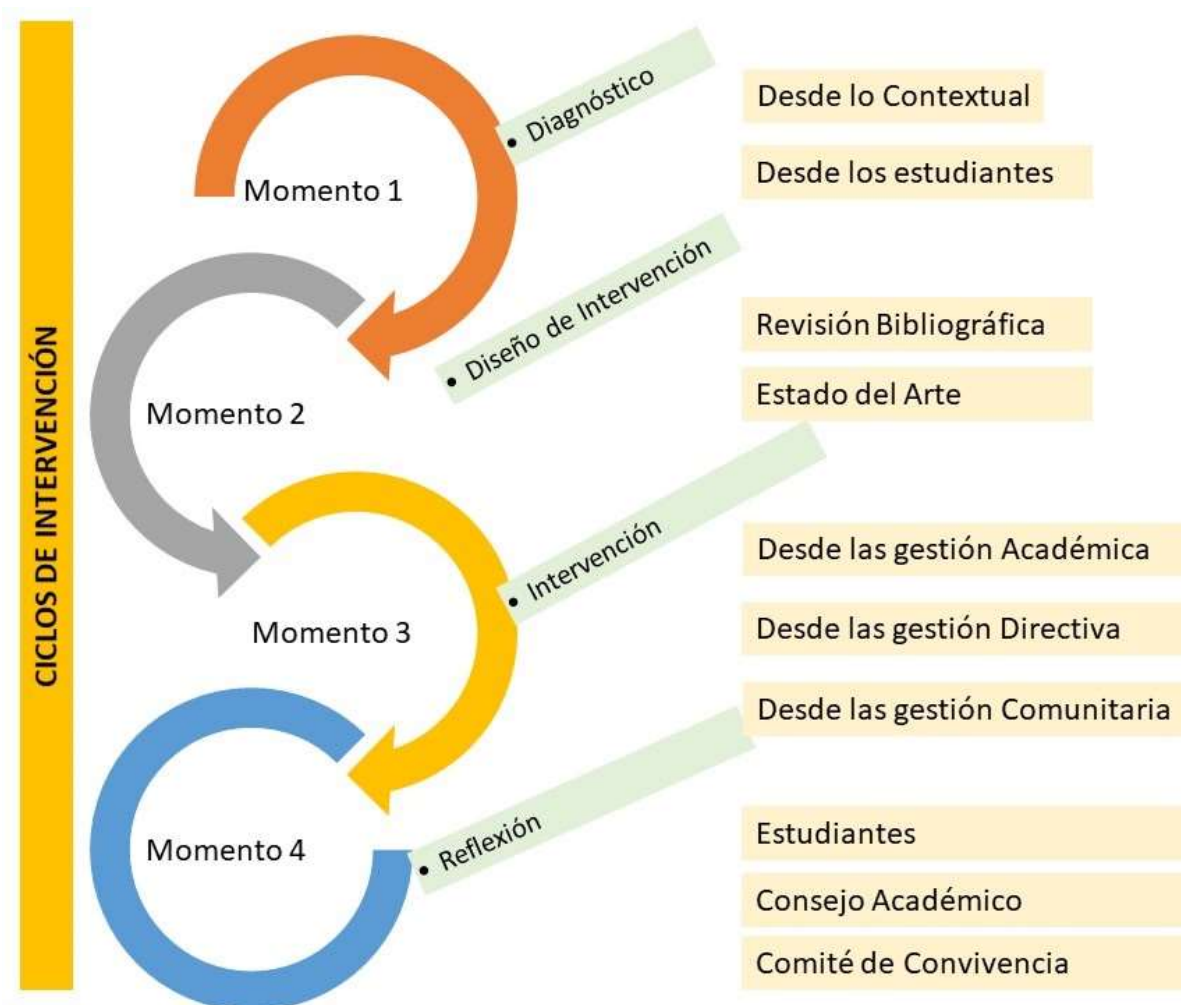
CICLOS DE INTERVENCIÓN

Momento 1

• Diagnóstico

Desde lo Contextual

Desde los estudiantes

Momento 2

• Diseño de Intervención

Revisión Bibliográfica

Estado del Arte

Momento 3

• Intervención

Desde las gestión Académica

Desde las gestión Directiva

Desde las gestión Comunitaria

Momento 4

• Reflexión

Estudiantes

Consejo Académico

Comité de Convivencia